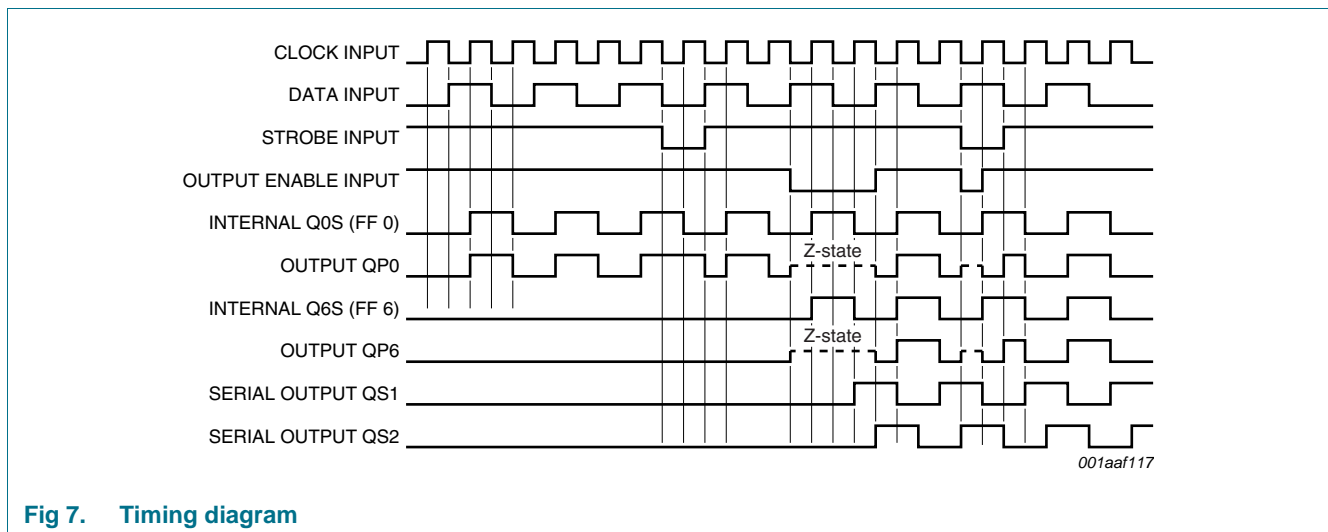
CLOCK INPUT

DATA INPUT

STROBE INPUT

OUTPUT ENABLE INPUT

INTERNAL Q0S (FF 0)

OUTPUT QP0

Z-state

INTERNAL Q6S (FF 6)

OUTPUT QP6

Z-state

SERIAL OUTPUT QS1

SERIAL OUTPUT QS2

001aaf117

Fig 7. Timing diagram